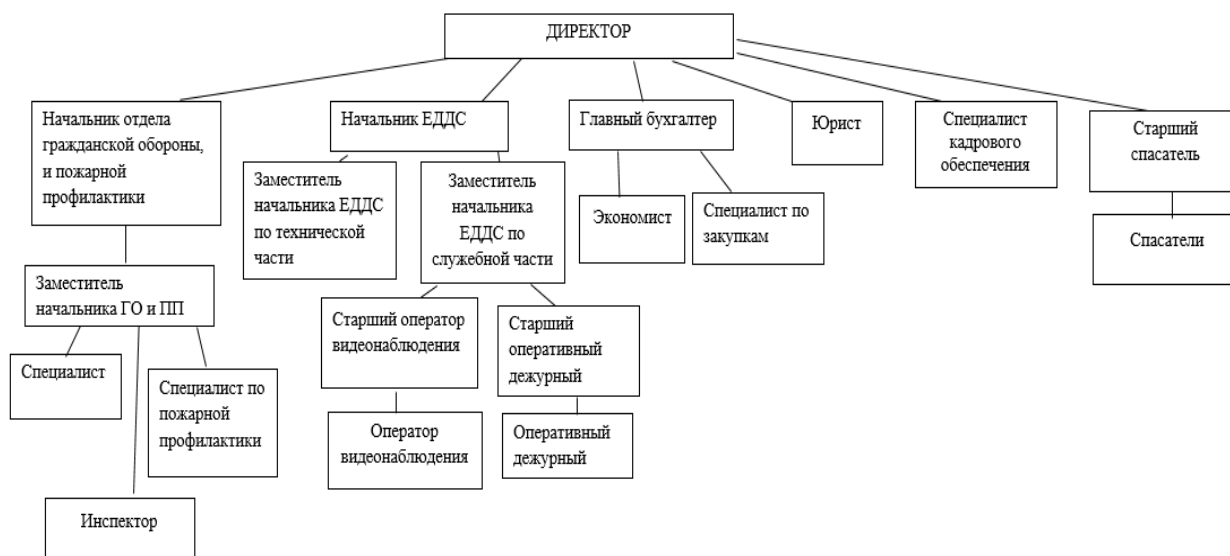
ДИРЕКТОР

Начальник отдела гражданской обороны, и пожарной профилактики

Начальник ЕДДС

Главный бухгалтер

Юрист

Специалист кадрового обеспечения

Старший спасатель

Заместитель начальника ЕДДС по технической части

Заместитель начальника ЕДДС по служебной части

Экономист

Специалист по закупкам

Спасатели

Заместитель начальника ГО и ПП

Старший оператор видеонаблюдения

Старший оперативный дежурный

Специалист

Специалист по пожарной профилактики

Оператор видеонаблюдения

Оперативный дежурный

Инспектор